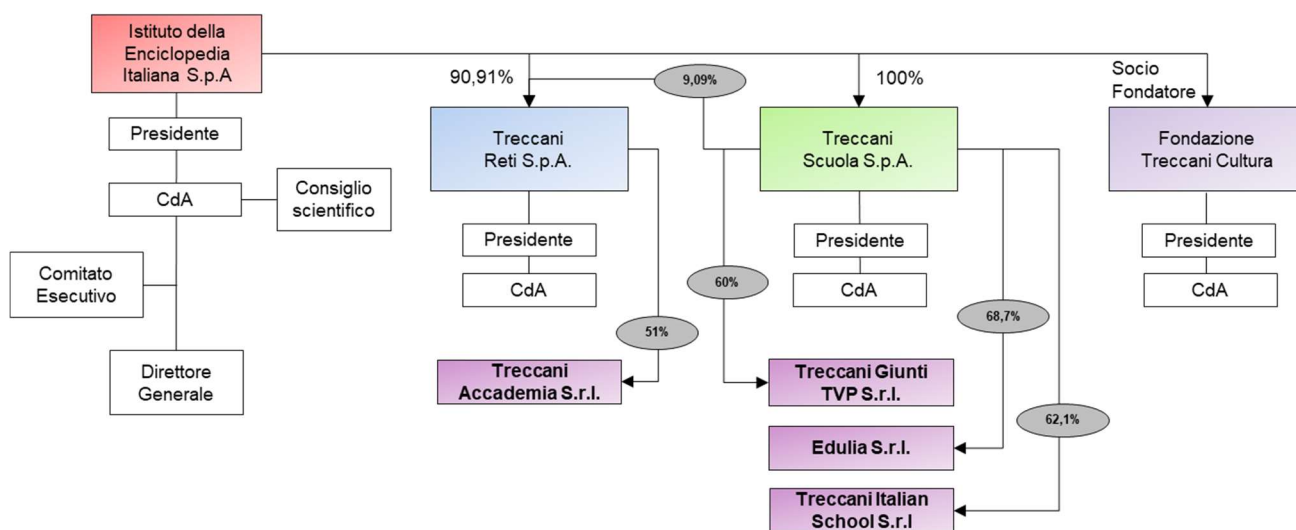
Istituto della Enciclopedia Italiana S.p.A

Presidente

CdA

Consiglio scientifico

Comitato Esecutivo

Direttore Generale

90,91%

9,09%

100%

Socio Fondatore

Treccani Reti S.p.A.

Presidente

CdA

51%

Treccani Accademia S.r.l.

Treccani Scuola S.p.A.

Presidente

CdA

60%

Treccani Giunti TVP S.r.l.

68,7%

Edulia S.r.l.

62,1%

Treccani Italian School S.r.l

Fondazione Treccani Cultura

Presidente

CdA